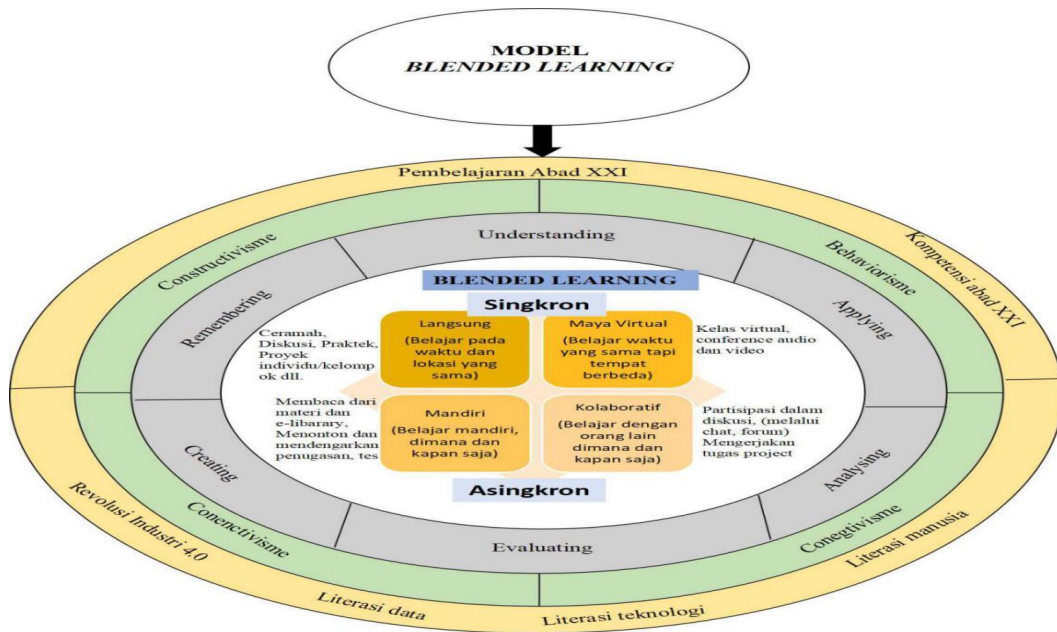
MODEL
*BLENDED LEARNING*

Pembelajaran Abad XXI

Kompetensi abad XXI

Literasi manusia

Literasi teknologi

Literasi data

Revolusi Industri 4.0

Constructivisme

Behaviorisme

Conegtivisme

Conenctivisme

Understanding

Applying

Analysing

Evaluating

Creating

Remembering

BLENDED LEARNING

Singkron

Ceramah, Diskusi, Praktek, Proyek individu/kelompok dll.

Langsung
(Belajar pada waktu dan lokasi yang sama)

Maya Virtual
(Belajar waktu yang sama tapi tempat berbeda)

Kelas virtual, conference audio dan video

Membaca dari materi dan e-libarary, Menonton dan mendengarkan penugasan, tes

Mandiri
(Belajar mandiri, dimana dan kapan saja)

Kolaboratif
(Belajar dengan orang lain dimana dan kapan saja)

Partisipasi dalam diskusi, (melalui chat, forum) Mengerjakan tugas project

Asingkron